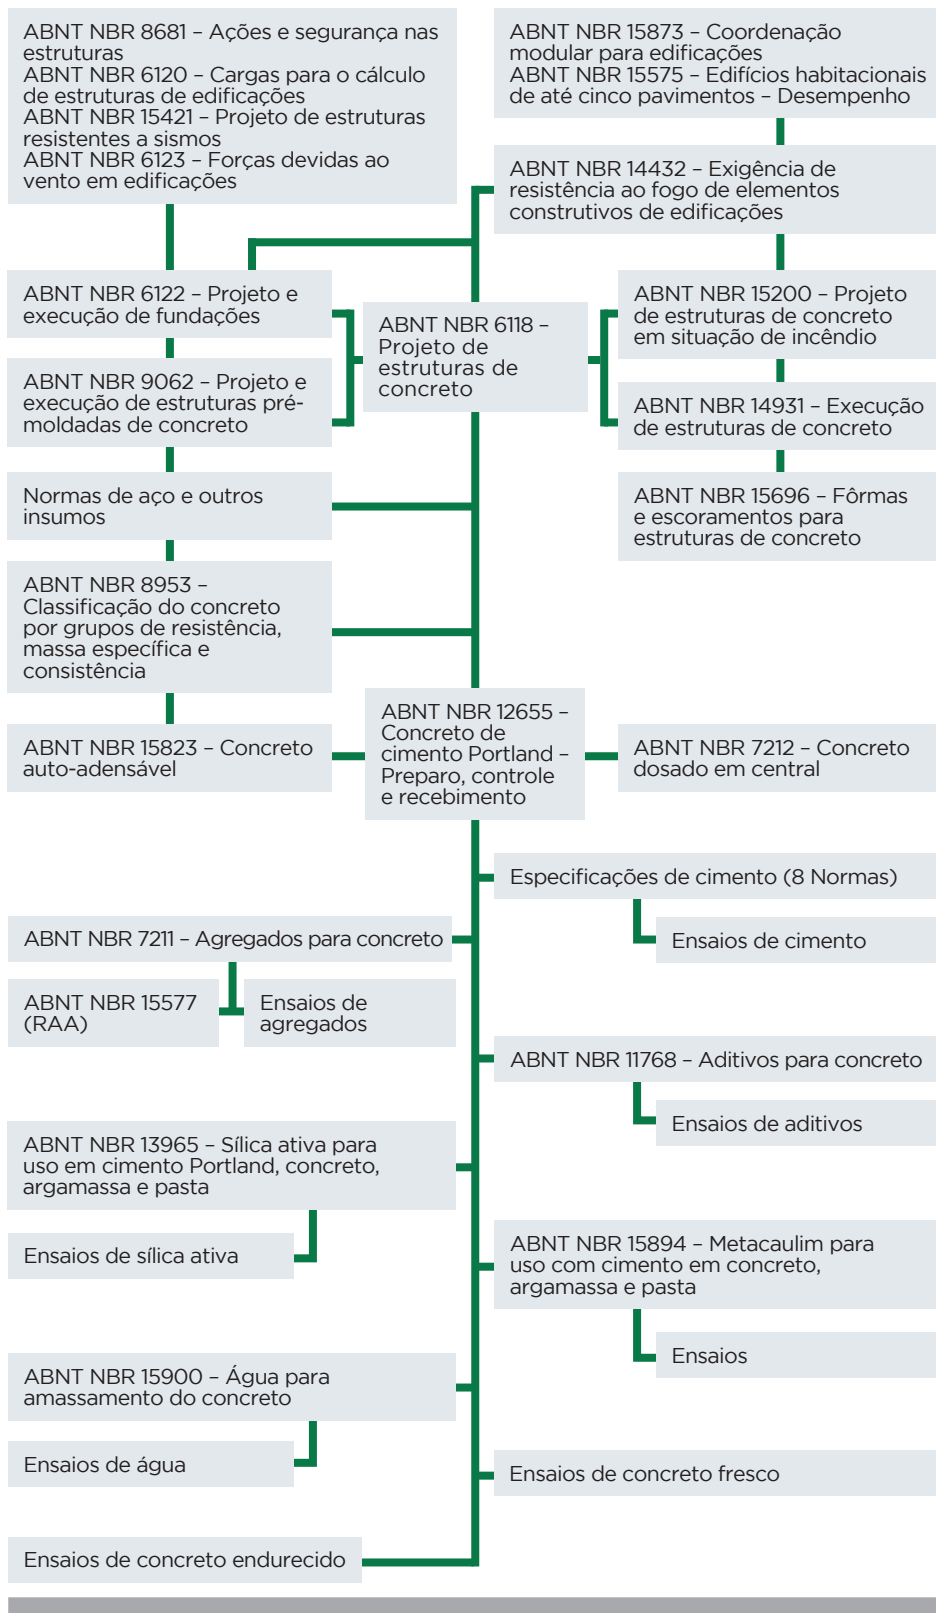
ABNT NBR 8681 – Ações e segurança nas estruturas
ABNT NBR 6120 – Cargas para o cálculo de estruturas de edificações
ABNT NBR 15421 – Projeto de estruturas resistentes a sismos
ABNT NBR 6123 – Forças devidas ao vento em edificações

ABNT NBR 15873 – Coordenação modular para edificações
ABNT NBR 15575 – Edifícios habitacionais de até cinco pavimentos – Desempenho

ABNT NBR 14432 – Exigência de resistência ao fogo de elementos construtivos de edificações

ABNT NBR 6122 – Projeto e execução de fundações

ABNT NBR 6118 – Projeto de estruturas de concreto

ABNT NBR 15200 – Projeto de estruturas de concreto em situação de incêndio

ABNT NBR 9062 – Projeto e execução de estruturas pré-moldadas de concreto

ABNT NBR 14931 – Execução de estruturas de concreto

Normas de aço e outros insumos

ABNT NBR 15696 – Fôrmas e escoramentos para estruturas de concreto

ABNT NBR 8953 – Classificação do concreto por grupos de resistência, massa específica e consistência

ABNT NBR 15823 – Concreto auto-adensável

ABNT NBR 12655 – Concreto de cimento Portland – Preparo, controle e recebimento

ABNT NBR 7212 – Concreto dosado em central

Especificações de cimento (8 Normas)

ABNT NBR 7211 – Agregados para concreto

Ensaios de cimento

ABNT NBR 15577 (RAA)

Ensaios de agregados

ABNT NBR 11768 – Aditivos para concreto

Ensaios de aditivos

ABNT NBR 13965 – Sílica ativa para uso em cimento Portland, concreto, argamassa e pasta

Ensaios de sílica ativa

ABNT NBR 15894 – Metacaulim para uso com cimento em concreto, argamassa e pasta

Ensaios

ABNT NBR 15900 – Água para amassamento do concreto

Ensaios de água

Ensaios de concreto fresco

Ensaios de concreto endurecido